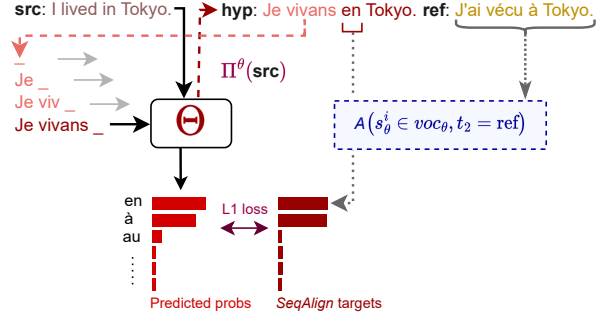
src: I lived in Tokyo. hyp: Je vivans en Tokyo. ref: J'ai vécu à Tokyo.

_

Je _

Je viv _

Je vivans _

$\Pi^{\theta}(\textbf{src})$

$\Theta$

$A\left(s_{\theta}^{i} \in voc_{\theta}, t_2 = \text{ref}\right)$

en

à

au

L1 loss

Predicted probs

SeqAlign targets